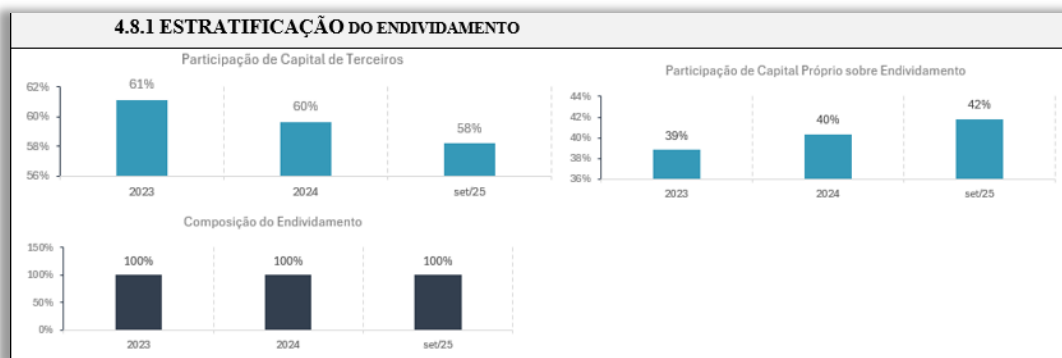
4.8.1 ESTRATIFICAÇÃO DO ENDIVIDAMENTO

Participação de Capital de Terceiros

62%
60%
58%
56%

61%
60%
58%

2023
2024
set/25

Participação de Capital Próprio sobre Endividamento

44%
42%
40%
38%
36%

39%
40%
42%

2023
2024
set/25

Composição do Endividamento

150%
100%
50%
0%

100%
100%
100%

2023
2024
set/25